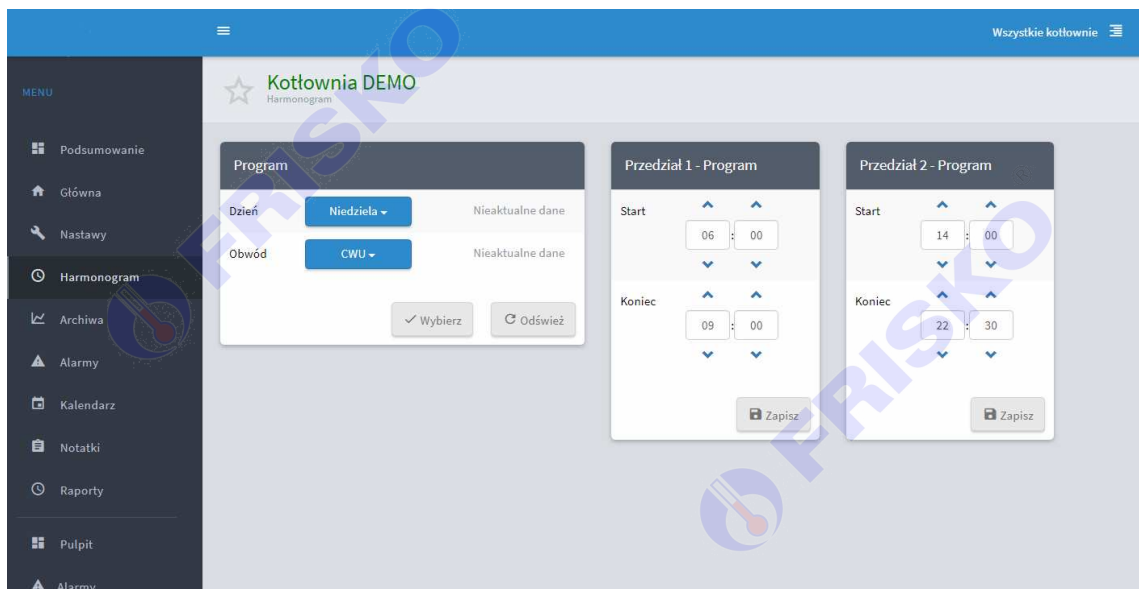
Wszystkie kotłownie

MENU

Podsumowanie
Główna
Nastawy
Harmonogram
Archiwa
Alarmy
Kalendarz
Notatki
Raporty
Pulpit
Alarmy

Kotłownia DEMO
Harmonogram

Program

Dzień Niedziela Nieaktualne dane
Obwód CWU Nieaktualne dane

Wybierz
Odśwież

Przedział 1 - Program

Start 06 : 00
Koniec 09 : 00

Zapisz

Przedział 2 - Program

Start 14 : 00
Koniec 22 : 30

Zapisz

FRISKO
FRISKO
FRISKO